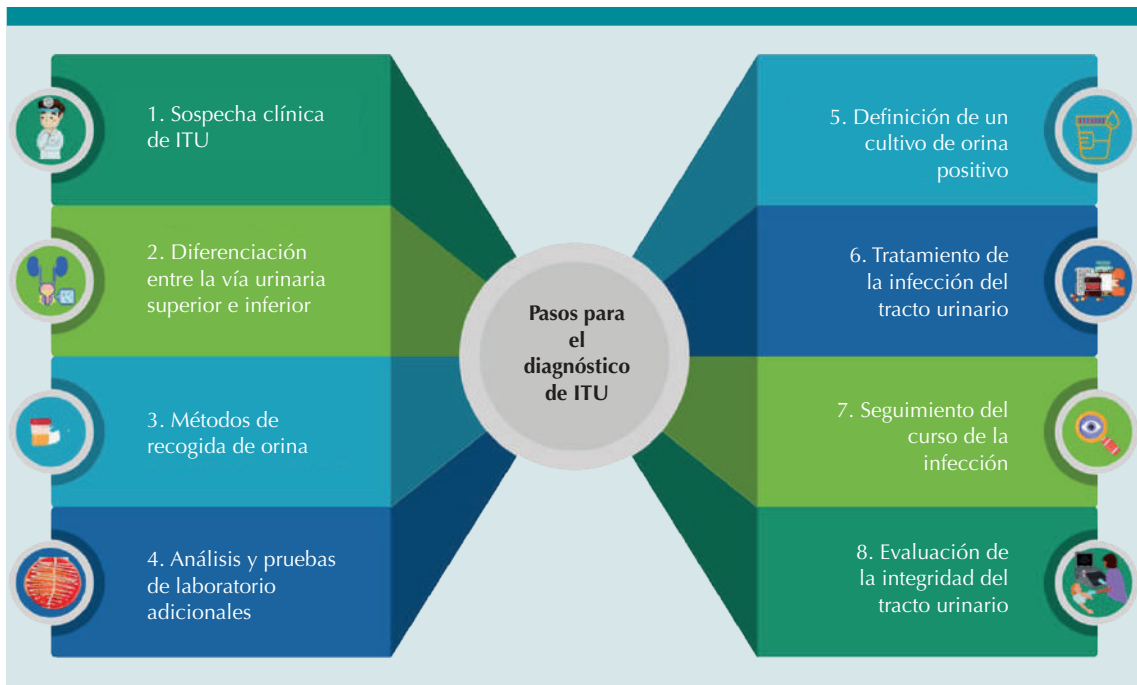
1. Sospecha clínica de ITU

2. Diferenciación entre la vía urinaria superior e inferior

3. Métodos de recogida de orina

4. Análisis y pruebas de laboratorio adicionales

Pasos para el diagnóstico de ITU

5. Definición de un cultivo de orina positivo

6. Tratamiento de la infección del tracto urinario

7. Seguimiento del curso de la infección

8. Evaluación de la integridad del tracto urinario